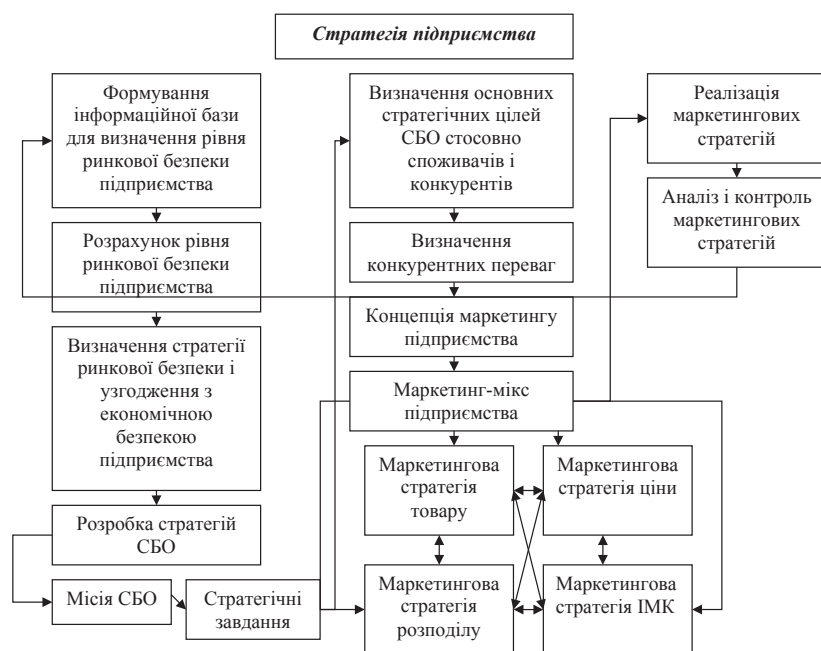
Стратегія підприємства

Формування інформаційної бази для визначення рівня ринкової безпеки підприємства

Розрахунок рівня ринкової безпеки підприємства

Визначення стратегії ринкової безпеки і узгодження з економічною безпекою підприємства

Розробка стратегій СБО

Місія СБО

Стратегічні завдання

Визначення основних стратегічних цілей СБО стосовно споживачів і конкурентів

Визначення конкурентних переваг

Концепція маркетингу підприємства

Маркетинг-мікс підприємства

Маркетингова стратегія товару

Маркетингова стратегія ціни

Маркетингова стратегія розподілу

Маркетингова стратегія ІМК

Реалізація маркетингових стратегій

Аналіз і контроль маркетингових стратегій